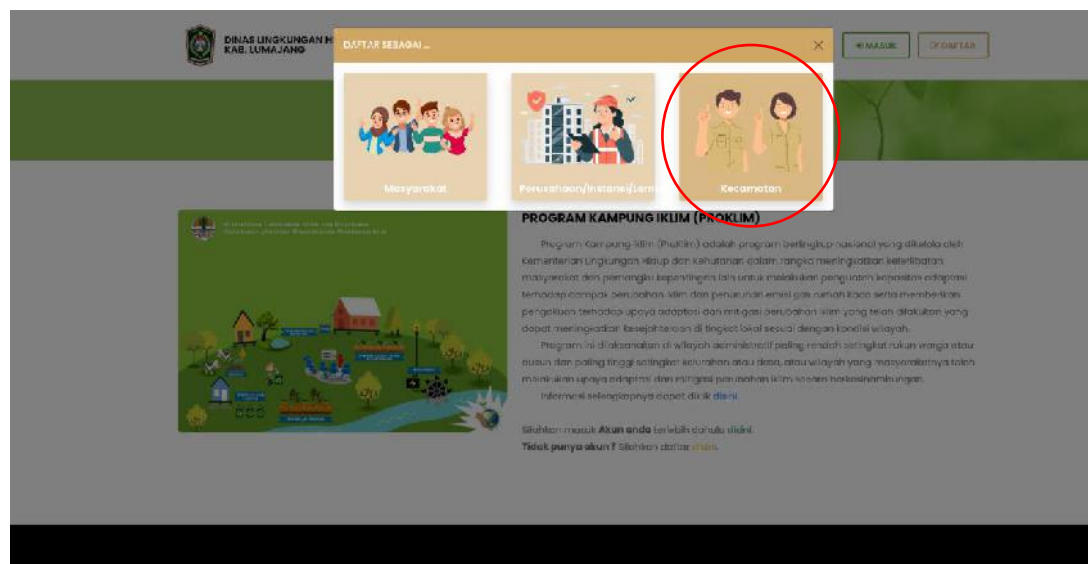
DINAS LINGKUNGAN H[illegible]
KAB. LUMAJANG

MASUK
DAFTAR

DAFTAR SEBAGAI ...

Masyarakat
Perusahaan/Instansi/Lem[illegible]
Kecamatan

PROGRAM KAMPUNG IKLIM (PROKLIM)

Program Kampung Iklim (ProKlim) adalah program berlingkup nasional yang dikelola oleh Kementerian Lingkungan Hidup dan Kehutanan dalam rangka meningkatkan keterlibatan masyarakat dan pemangku kepentingan lain untuk melakukan penguatan kapasitas adaptasi terhadap dampak perubahan iklim dan penurunan emisi gas rumah kaca serta memberikan pengakuan terhadap upaya adaptasi dan mitigasi perubahan iklim yang telah dilakukan yang dapat meningkatkan kesejahteraan di tingkat lokal sesuai dengan kondisi wilayah.

Program ini dilaksanakan di wilayah administratif paling rendah setingkat rukun warga atau dusun dan paling tinggi setingkat kelurahan atau desa, atau wilayah yang masyarakatnya telah melakukan upaya adaptasi dan mitigasi perubahan iklim secara berkesinambungan.

Informasi selengkapnya dapat diklik disini.

Silahkan masuk Akun anda terlebih dahulu disini.
Tidak punya akun ? Silahkan daftar disini.